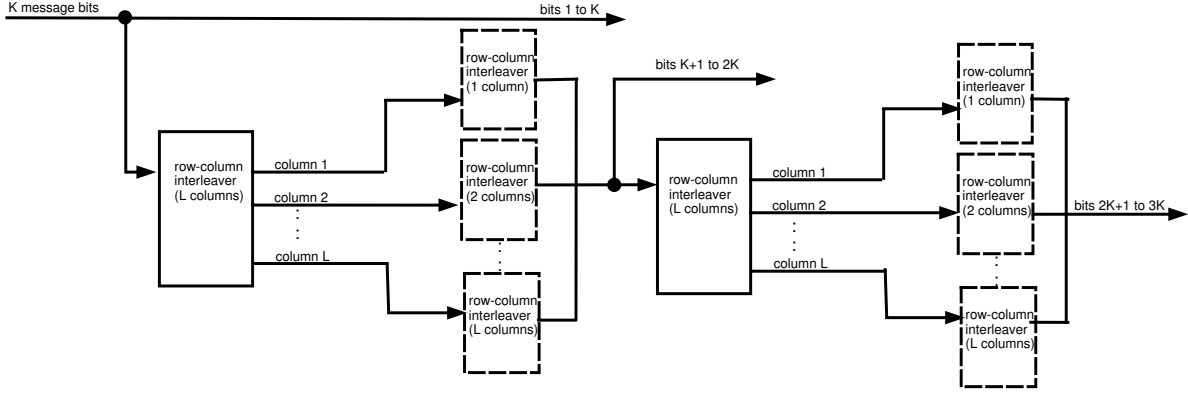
K message bits

bits 1 to K

row-column interleaver (L columns)

column 1

column 2

⋮

column L

row-column interleaver (1 column)

row-column interleaver (2 columns)

⋮

row-column interleaver (L columns)

bits K+1 to 2K

row-column interleaver (L columns)

column 1

column 2

⋮

column L

row-column interleaver (1 column)

row-column interleaver (2 columns)

⋮

row-column interleaver (L columns)

bits 2K+1 to 3K